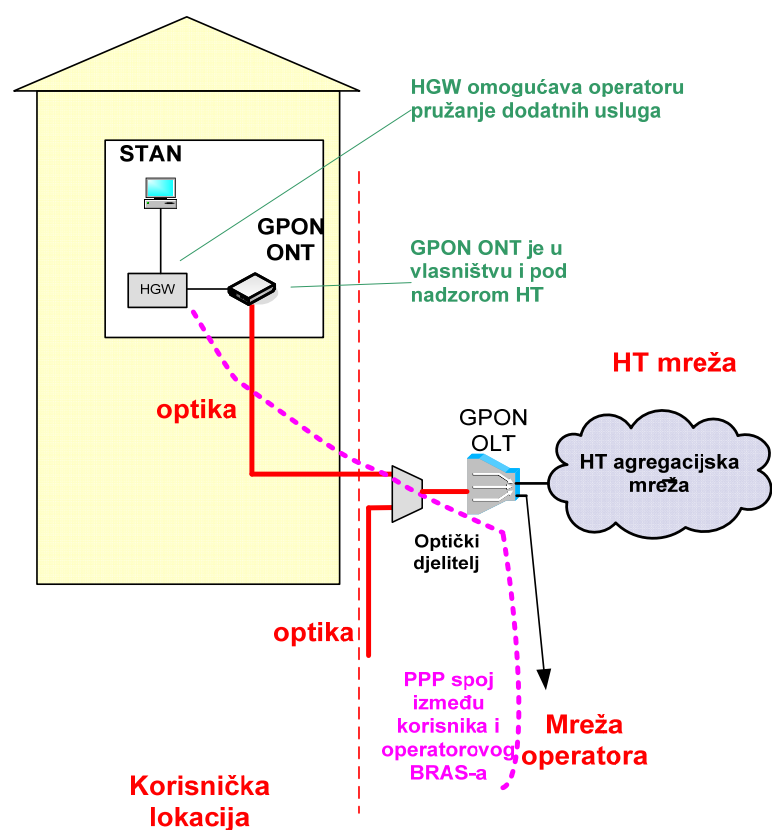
HGW omogućava operatoru pružanje dodatnih usluga

STAN

GPON ONT

HGW

GPON ONT je u vlasništvu i pod nadzorom HT

HT mreža

optika

GPON OLT

HT agregacijska mreža

Optički djelitelj

optika

PPP spoj između korisnika i operatorovog BRAS-a

Mreža operatora

Korisnička lokacija